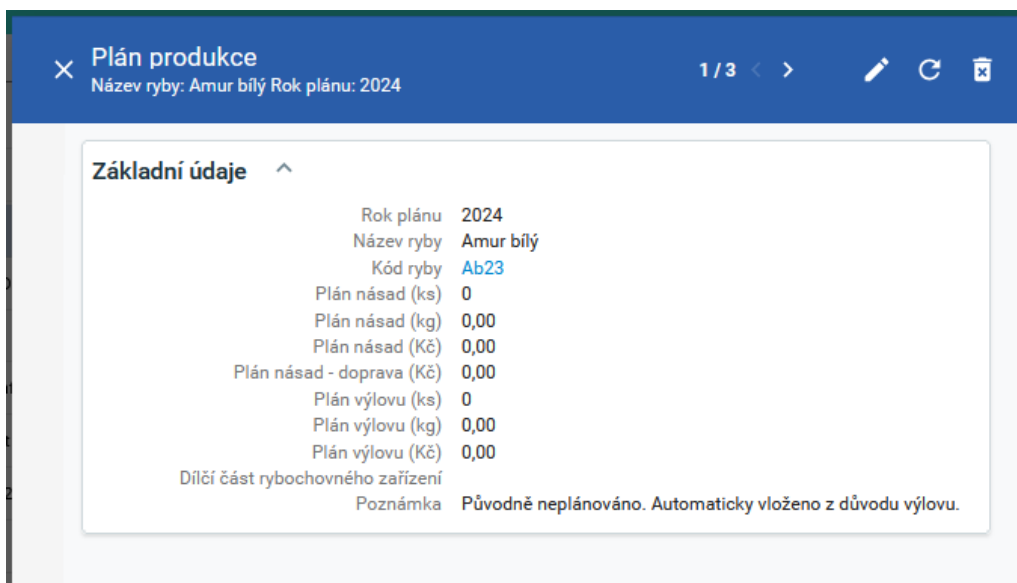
Plán produkce
Název ryby: Amur bílý Rok plánu: 2024

1 / 3

Základní údaje

| | |
|---|---|
| Rok plánu | 2024 |
| Název ryby | Amur bílý |
| Kód ryby | Ab23 |
| Plán násad (ks) | 0 |
| Plán násad (kg) | 0,00 |
| Plán násad (Kč) | 0,00 |
| Plán násad - doprava (Kč) | 0,00 |
| Plán výlovu (ks) | 0 |
| Plán výlovu (kg) | 0,00 |
| Plán výlovu (Kč) | 0,00 |
| Dílčí část rybochovného zařízení | |
| Poznámka | Původně neplánováno. Automaticky vloženo z důvodu výlovu. |